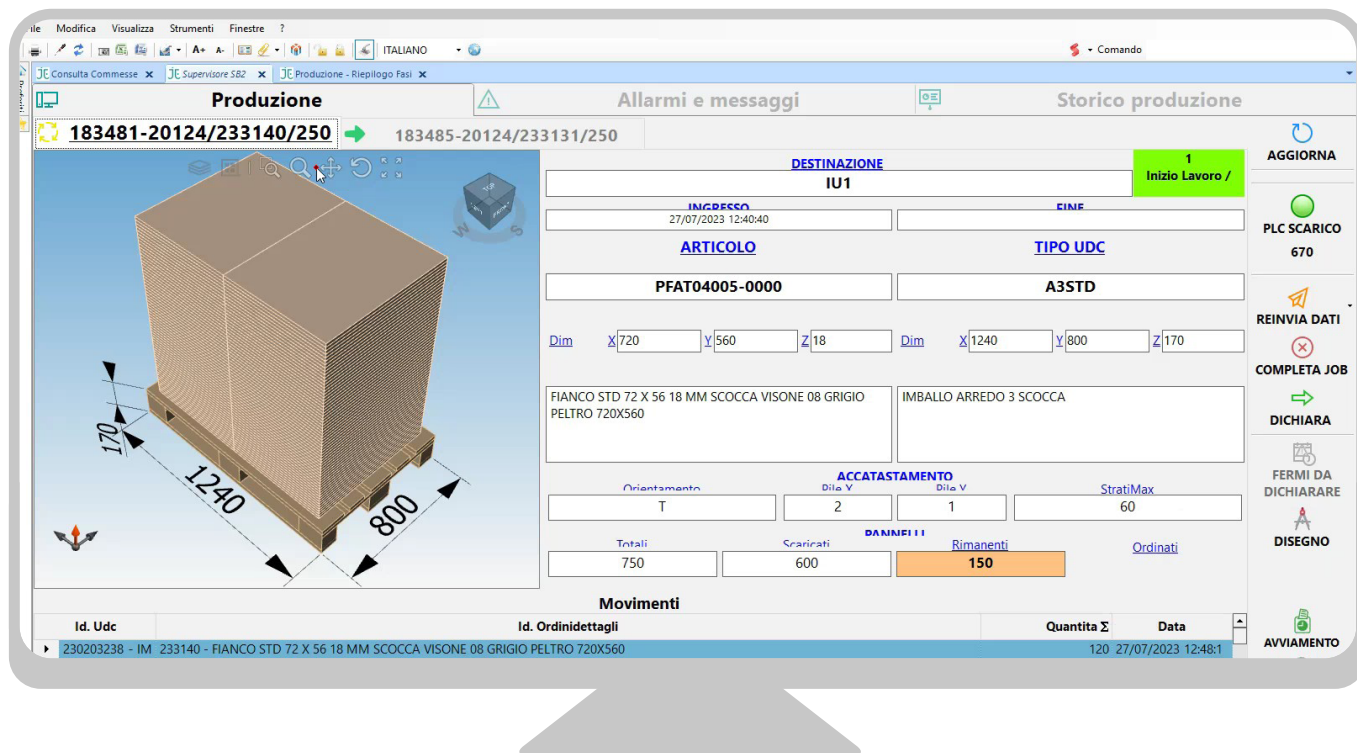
ile Modifica Visualizza Strumenti Finestre ?

A+ A- ITALIANO Comando

Consulta Commesse × Supervisore SB2 × Produzione - Riepilogo Fasi ×

Produzione Allarmi e messaggi Storico produzione

183481-20124/233140/250 183485-20124/233131/250

AGGIORNA

DESTINAZIONE
IU1

1
Inizio Lavoro /

INGRESSO
27/07/2023 12:40:40

FINE

PLC SCARICO
670

ARTICOLO
PFAT04005-0000

TIPO UDC
A3STD

REINVIA DATI

Dim X 720 Y 560 Z 18

Dim X 1240 Y 800 Z 170

COMPLETA JOB

DICHIARA

FIANCO STD 72 X 56 18 MM SCOCCA VISONE 08 GRIGIO PELTRO 720X560

IMBALLO ARREDO 3 SCOCCA

FERMI DA DICHIARARE

ACCATASTAMENTO

| Orientamento | Pile X | Pile Y | StratiMax |
|---|---|---|---|
| T | 2 | 1 | 60 |

DISEGNO

PANNELLI

| Totali | Scaricati | Rimanenti | Ordinati |
|---|---|---|---|
| 750 | 600 | 150 | |

170
1240
800

Movimenti

| Id. Udc | Id. Ordinidettagli | Quantita Σ | Data |
|---|---|---|---|
| 230203238 - IM | 233140 - FIANCO STD 72 X 56 18 MM SCOCCA VISONE 08 GRIGIO PELTRO 720X560 | 120 | 27/07/2023 12:48:1 |

AVVIAMENTO